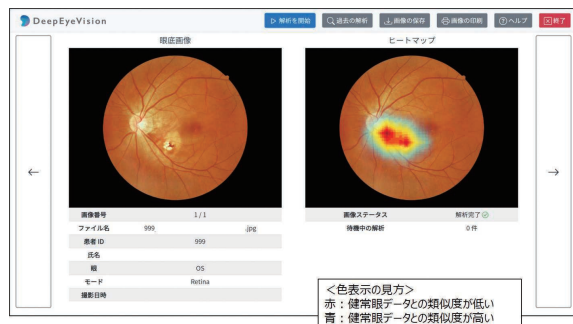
DeepEyeVision

▷ 解析を開始
過去の解析
画像の保存
画像の印刷
ヘルプ
終了

眼底画像

ヒートマップ

←

→

| 画像番号 | 1 / 1 |
|---|---|
| ファイル名 | 999 .jpg |
| 患者ID | 999 |
| 氏名 | |
| 眼 | OS |
| モード | Retina |
| 撮影日時 | |

| 画像ステータス | 解析完了 |
|---|---|
| 待機中の解析 | 0 件 |

＜色表示の見方＞
赤：健常眼データとの類似度が低い
青：健常眼データとの類似度が高い